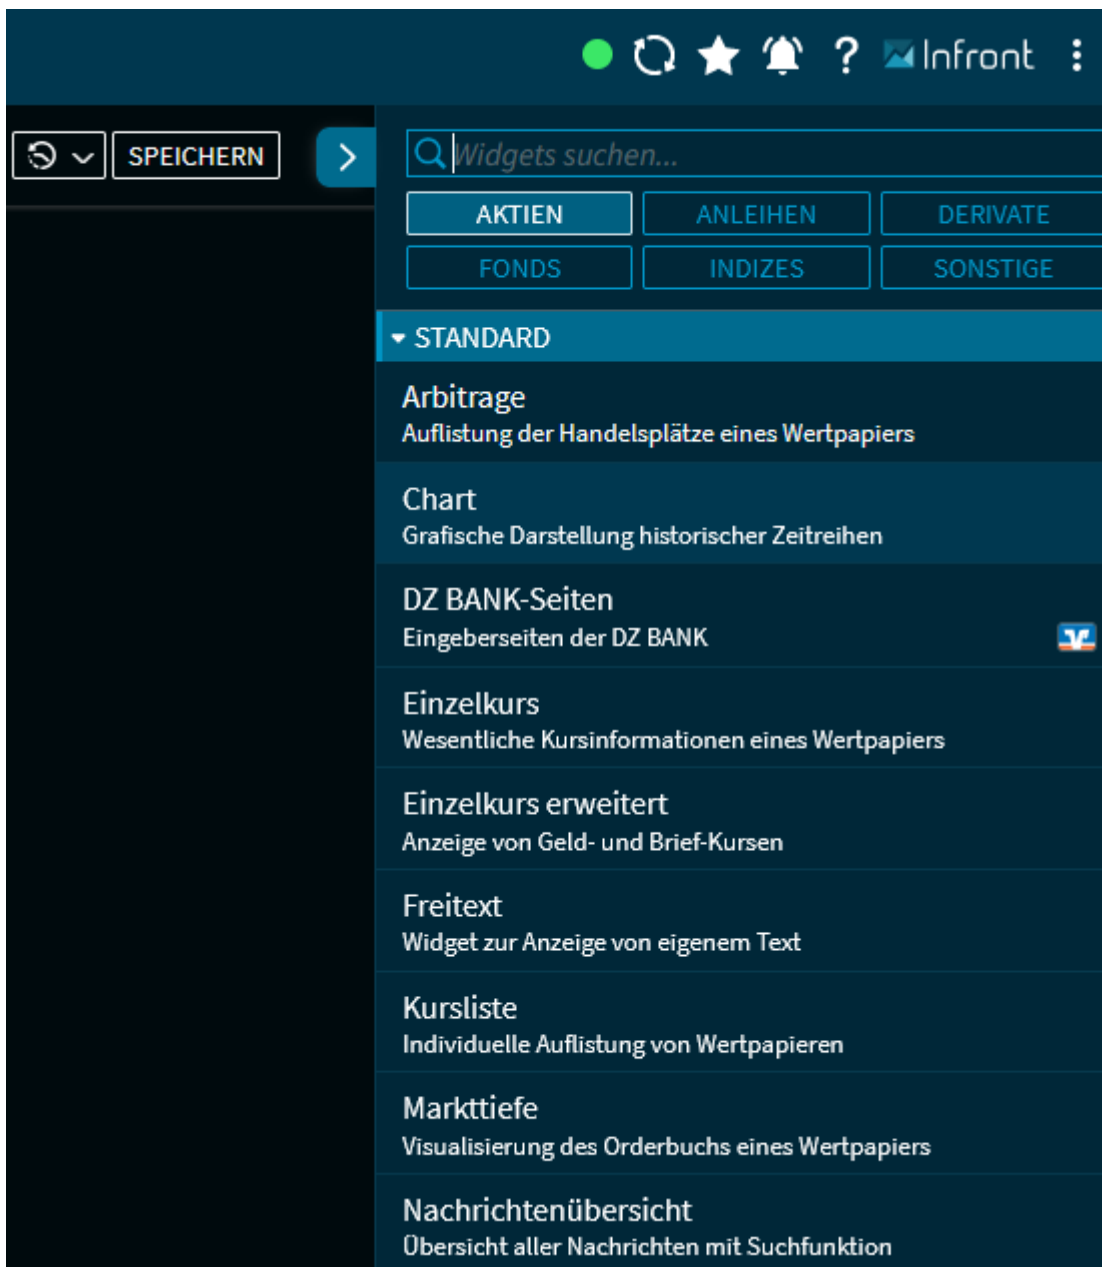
? Infront

SPEICHERN

Widgets suchen...

AKTIEN
ANLEIHEN
DERIVATE
FONDS
INDIZES
SONSTIGE

STANDARD

Arbitrage
Auflistung der Handelsplätze eines Wertpapiers

Chart
Grafische Darstellung historischer Zeitreihen

DZ BANK-Seiten
Eingeberseiten der DZ BANK

Einzelkurs
Wesentliche Kursinformationen eines Wertpapiers

Einzelkurs erweitert
Anzeige von Geld- und Brief-Kursen

Freitext
Widget zur Anzeige von eigenem Text

Kursliste
Individuelle Auflistung von Wertpapieren

Markttiefe
Visualisierung des Orderbuchs eines Wertpapiers

Nachrichtenübersicht
Übersicht aller Nachrichten mit Suchfunktion